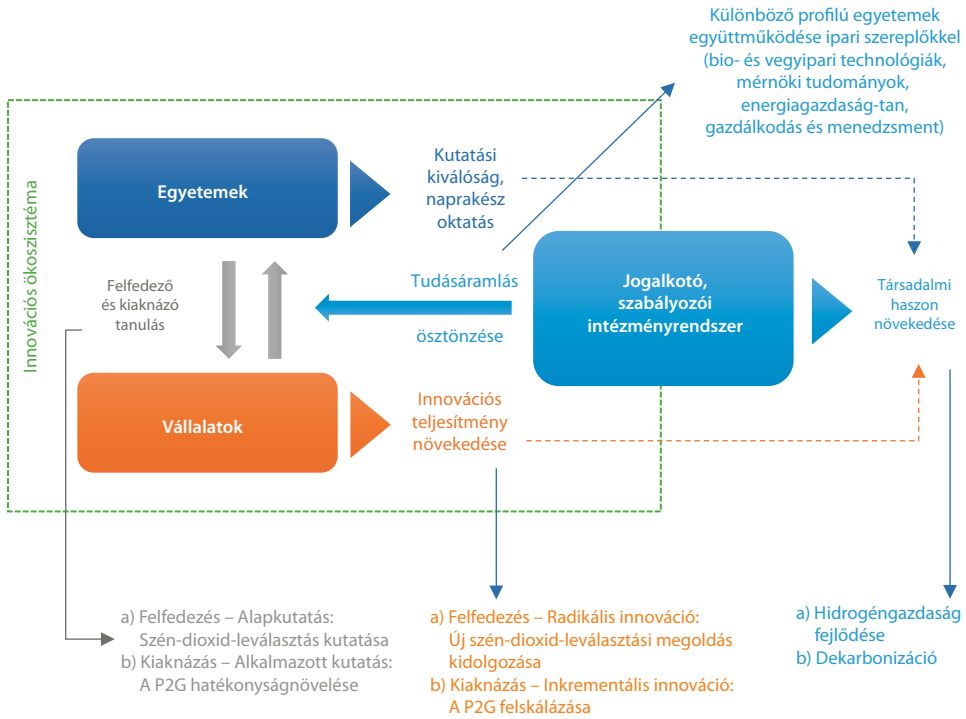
Különböző profilú egyetemek együttműködése ipari szereplőkkel (bio- és vegyipari technológiák, mérnöki tudományok, energiagazdaság-tan, gazdálkodás és menedzsment)

Innovációs ökoszisztéma

Egyetemek

Kutatási kiválóság, naprakész oktatás

Felfedező és kiaknázó tanulás

Tudásáramlás

ösztönzése

Jogalkotó, szabályozói intézményrendszer

Társadalmi haszon növekedése

Vállalatok

Innovációs teljesítmény növekedése

a) Felfedezés – Alapkutatás: Szén-dioxid-leválasztás kutatása
b) Kiaknázás – Alkalmazott kutatás: A P2G hatékonyságnövelése

a) Felfedezés – Radikális innováció: Új szén-dioxid-leválasztási megoldás kidolgozása
b) Kiaknázás – Inkrementális innováció: A P2G felskálázása

a) Hidrogéngazdaság fejlődése
b) Dekarbonizáció